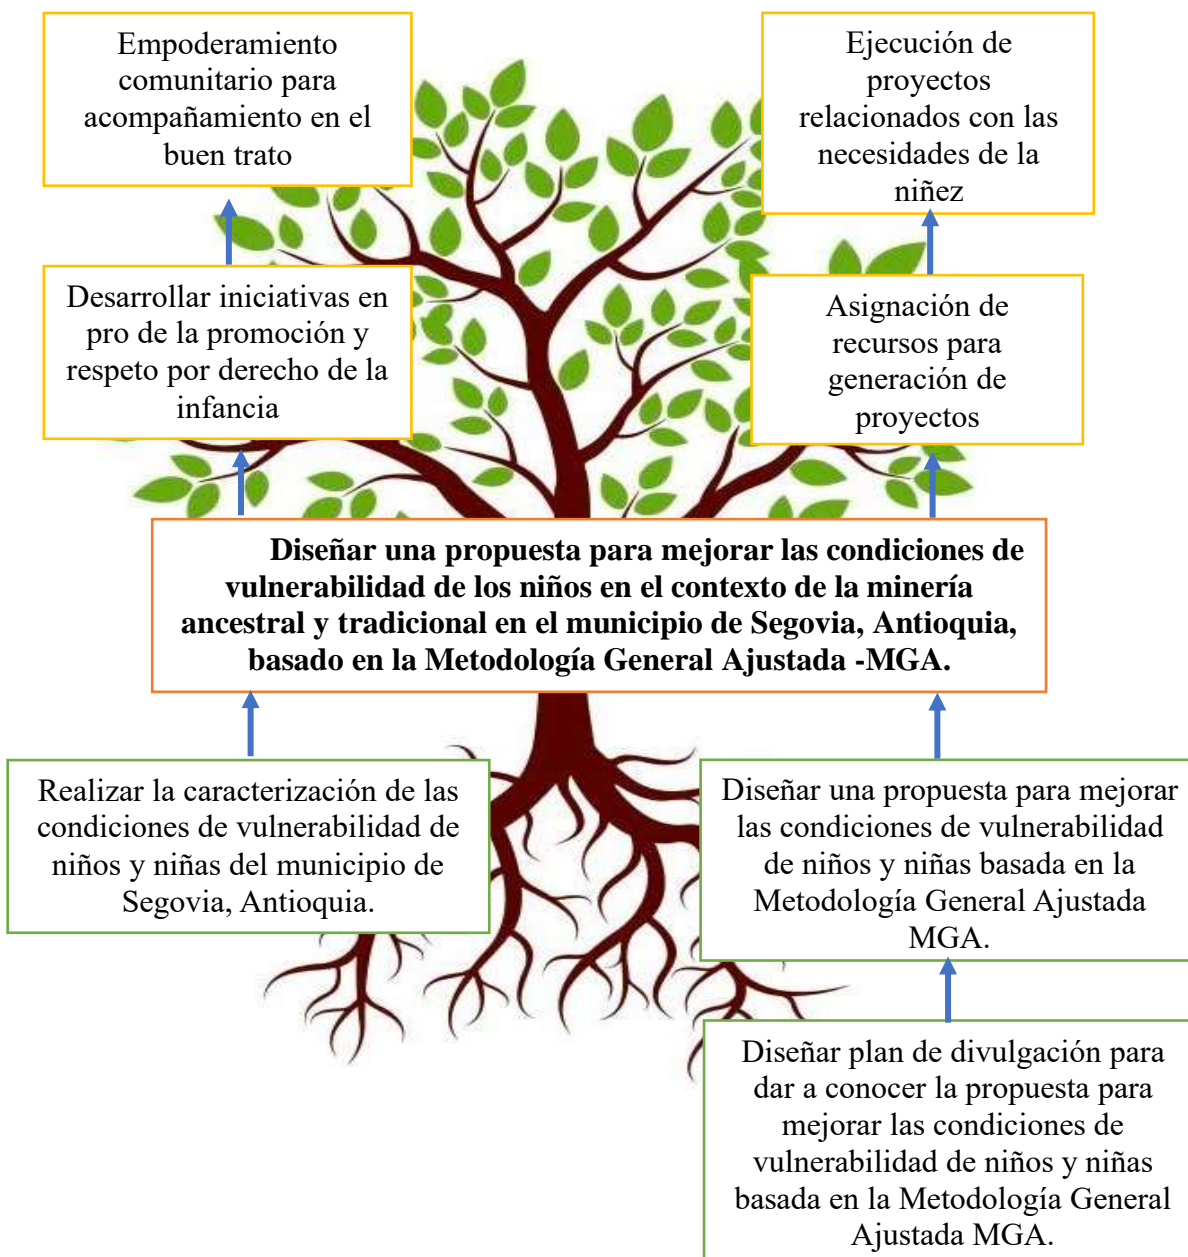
Empoderamiento comunitario para acompañamiento en el buen trato

Ejecución de proyectos relacionados con las necesidades de la niñez

Desarrollar iniciativas en pro de la promoción y respeto por derecho de la infancia

Asignación de recursos para generación de proyectos

**Diseñar una propuesta para mejorar las condiciones de vulnerabilidad de los niños en el contexto de la minería ancestral y tradicional en el municipio de Segovia, Antioquia, basado en la Metodología General Ajustada -MGA.**

Realizar la caracterización de las condiciones de vulnerabilidad de niños y niñas del municipio de Segovia, Antioquia.

Diseñar una propuesta para mejorar las condiciones de vulnerabilidad de niños y niñas basada en la Metodología General Ajustada MGA.

Diseñar plan de divulgación para dar a conocer la propuesta para mejorar las condiciones de vulnerabilidad de niños y niñas basada en la Metodología General Ajustada MGA.